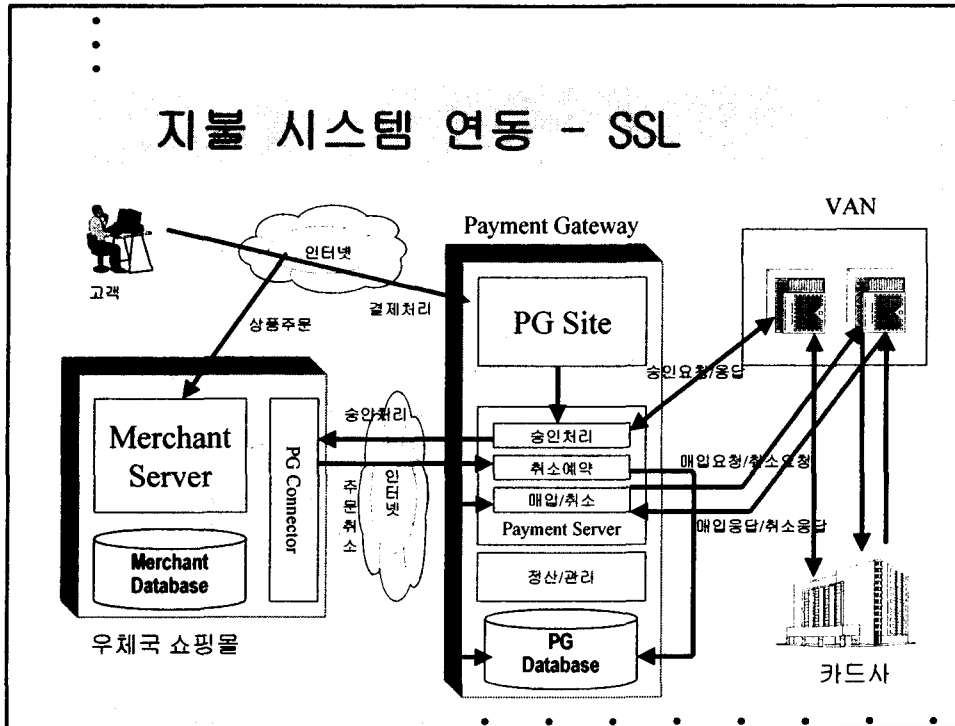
지불 시스템 연동 - SSL

고객

인터넷

상품주문

결제처리

Payment Gateway

PG Site

VAN

승인요청/응답

Merchant Server

Merchant Database

PG Connector

승인처리

주문취소

인터넷

승인처리

취소예약

매입/취소

Payment Server

매입요청/취소요청

매입응답/취소응답

정산/관리

PG Database

우체국 쇼핑몰

카드사